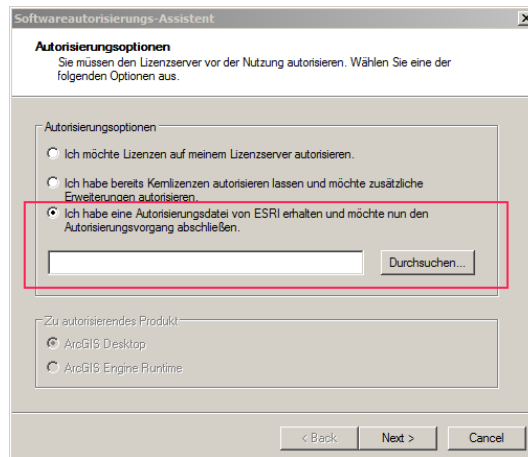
Softwareautorisierungs-Assistent

Autorisierungsoptionen
Sie müssen den Lizenzserver vor der Nutzung autorisieren. Wählen Sie eine der folgenden Optionen aus.

Autorisierungsoptionen

Ich möchte Lizenzen auf meinem Lizenzserver autorisieren.

Ich habe bereits Kernlizenzen autorisieren lassen und möchte zusätzliche Erweiterungen autorisieren.

Ich habe eine Autorisierungsdatei von ESRI erhalten und möchte nun den Autorisierungsvorgang abschließen.

Durchsuchen...

Zu autorisierendes Produkt

ArcGIS Desktop

ArcGIS Engine Runtime

< Back

Next >

Cancel